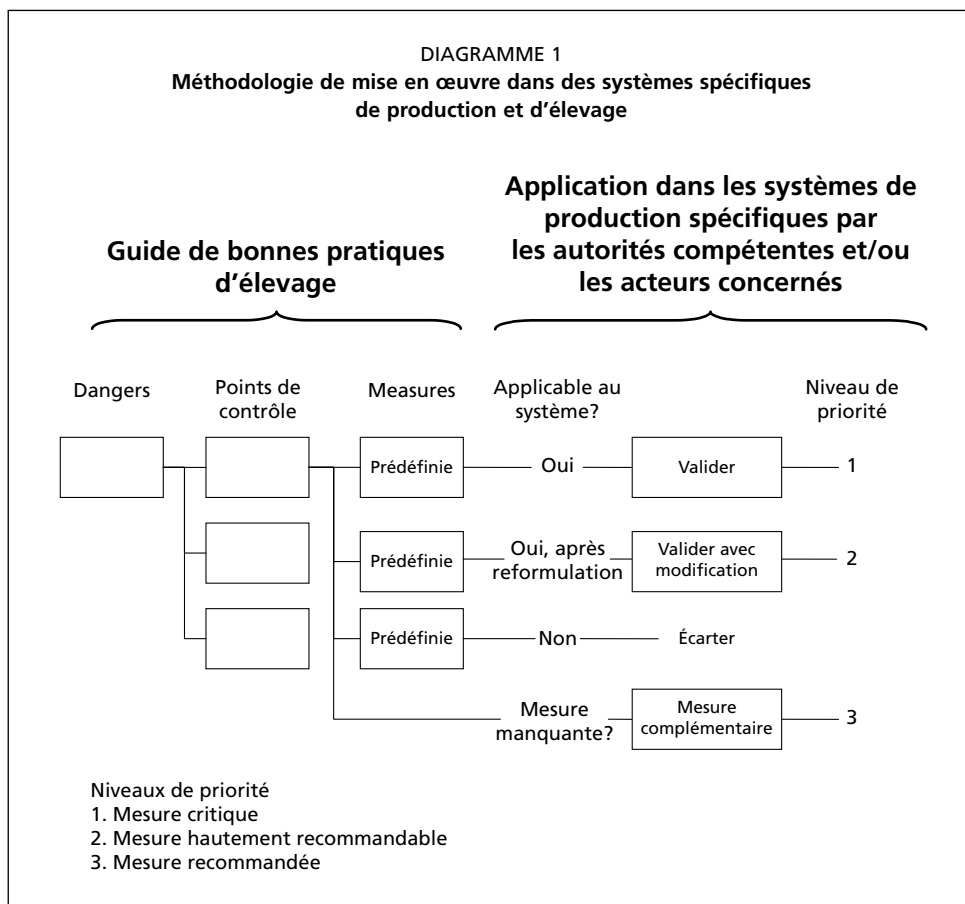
DIAGRAMME 1
Méthodologie de mise en œuvre dans des systèmes spécifiques de production et d'élevage

Guide de bonnes pratiques d'élevage

Application dans les systèmes de production spécifiques par les autorités compétentes et/ou les acteurs concernés

Dangers

Points de contrôle

Measures

Applicable au système?

Niveau de priorité

Prédéfinie

Oui

Valider

1

Prédéfinie

Oui, après reformulation

Valider avec modification

2

Prédéfinie

Non

Écarter

Mesure manquante?

Mesure complémentaire

3

Niveaux de priorité
1. Mesure critique
2. Mesure hautement recommandable
3. Mesure recommandée